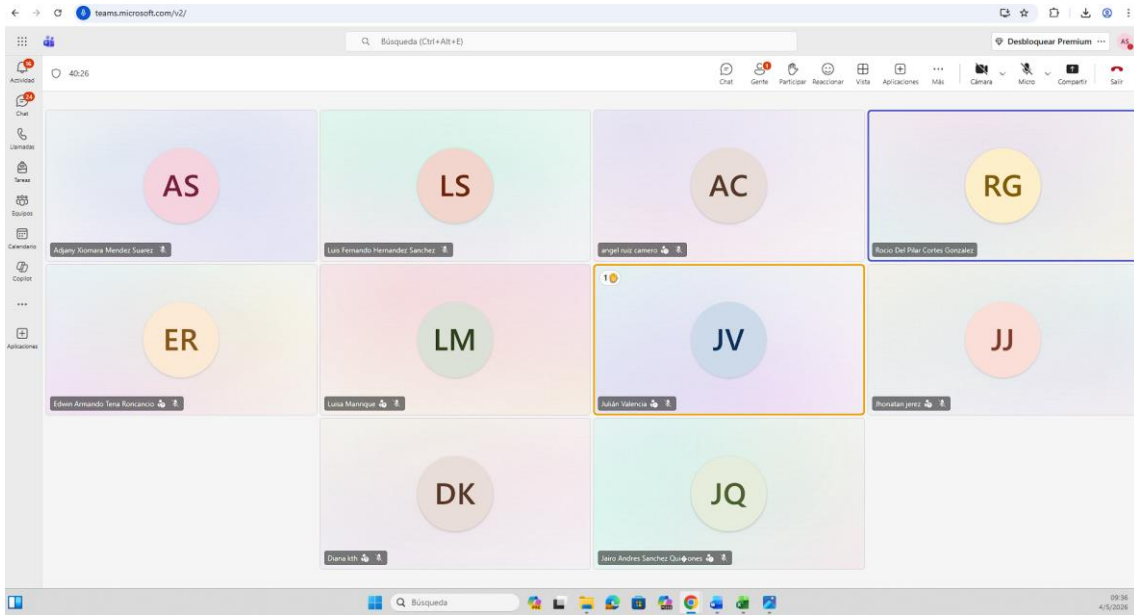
teams.microsoft.com/v2/

Búsqueda (Ctrl+Alt+E)

Desbloquear Premium ··· AS

Actividad
Chat
Llamadas
Tareas
Equipos
Calendario
Copilot
···
Aplicaciones

40:26

Chat Gente Participar Reaccionar Vista Aplicaciones Más Cámara Micro Compartir Salir

AS
Adjany Xiomara Mendez Suarez

LS
Luis Fernando Hernandez Sanchez

AC
angel ruiz camero

RG
Rocio Del Pilar Cortes Gonzalez

ER
Edwin Armando Tena Roncancio

LM
Luisa Manrique

1
JV
Julián Valencia

JJ
Jhonatan jerez

DK
Diana kth

JQ
Jairo Andres Sanchez Qui�ones

Búsqueda

09:36
4/5/2026